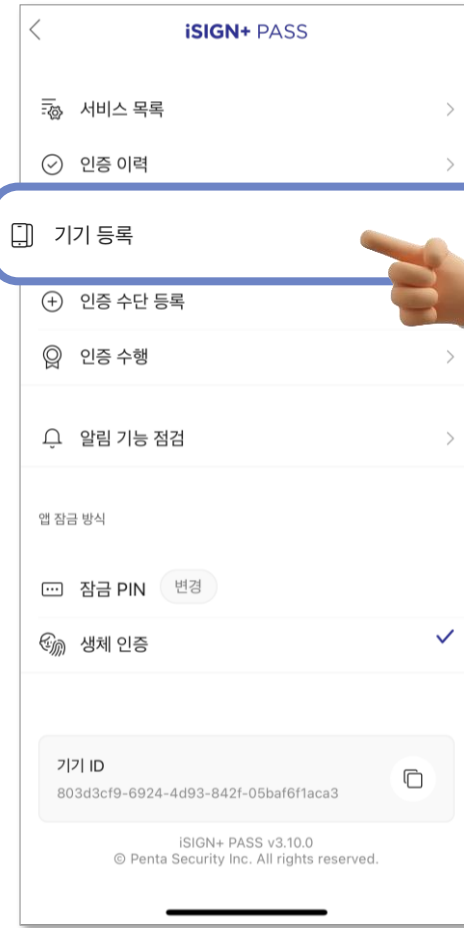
iSIGN+ PASS

서비스 목록

인증 이력

기기 등록

인증 수단 등록

인증 수행

알림 기능 점검

앱 잠금 방식

잠금 PIN 변경

생체 인증

기기 ID
803d3cf9-6924-4d93-842f-05baf6f1aca3

iSIGN+ PASS v3.10.0
© Penta Security Inc. All rights reserved.